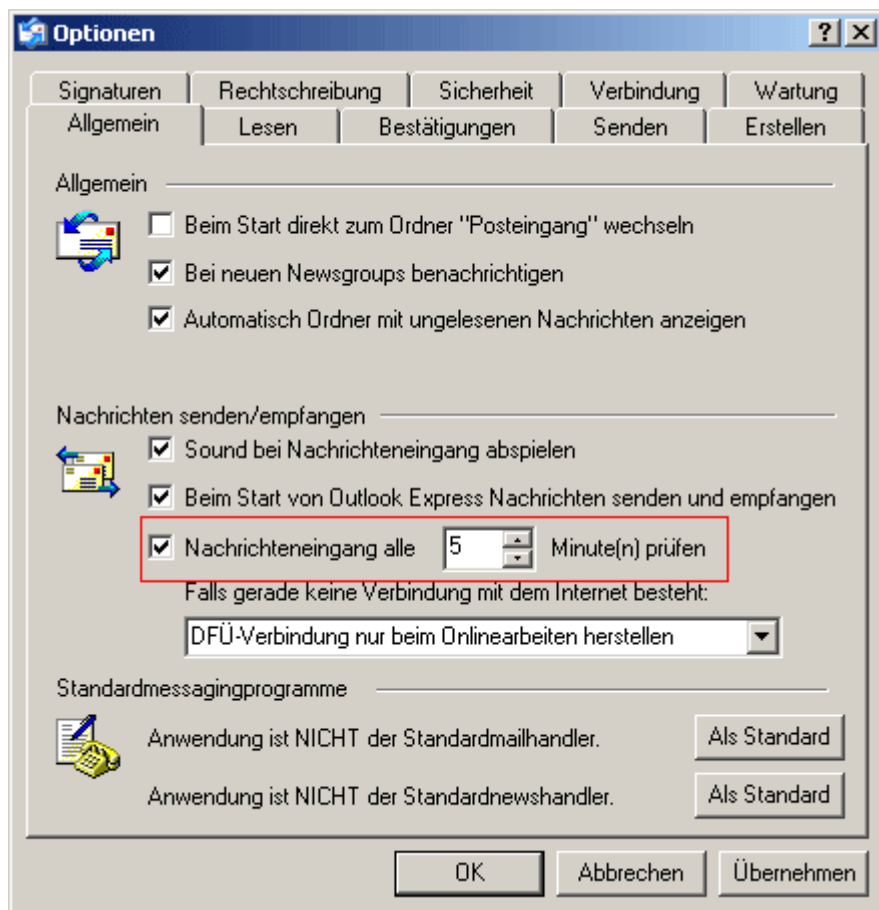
Optionen

?

Signaturen | Rechtschreibung | Sicherheit | Verbindung | Wartung

Allgemein | Lesen | Bestätigungen | Senden | Erstellen

Allgemein

Beim Start direkt zum Ordner "Posteingang" wechseln

Bei neuen Newsgroups benachrichtigen

Automatisch Ordner mit ungelesenen Nachrichten anzeigen

Nachrichten senden/empfangen

Sound bei Nachrichteneingang abspielen

Beim Start von Outlook Express Nachrichten senden und empfangen

Nachrichteneingang alle 5 Minute(n) prüfen

Falls gerade keine Verbindung mit dem Internet besteht:

DFÜ-Verbindung nur beim Onlinearbeiten herstellen

Standardmessagingprogramme

Anwendung ist NICHT der Standardmailhandler.

Als Standard

Anwendung ist NICHT der Standardnewshandler.

Als Standard

OK

Abbrechen

Übernehmen